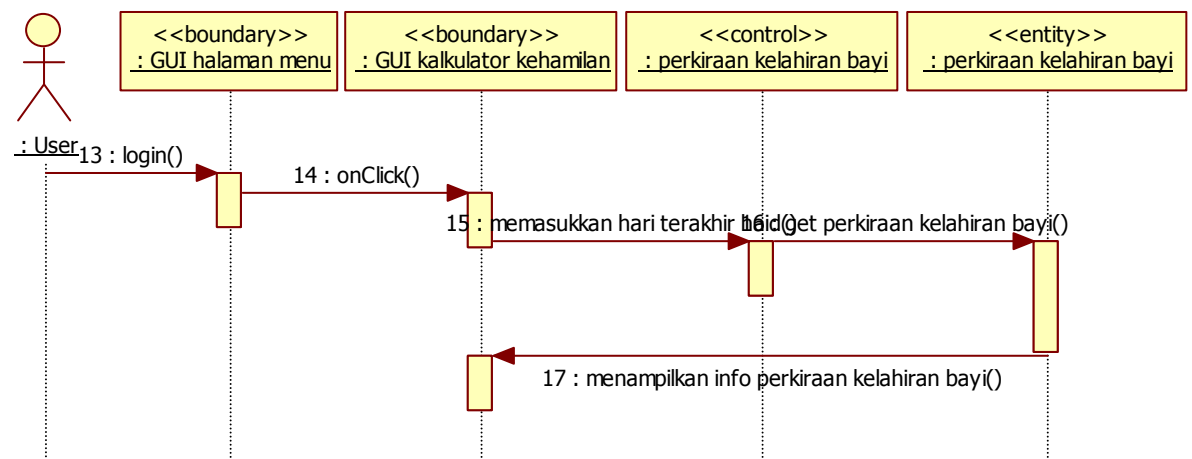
<<boundary>>
: GUI halaman menu

<<boundary>>
: GUI kalkulator kehamilan

<<control>>
: perkiraan kelahiran bayi

<<entity>>
: perkiraan kelahiran bayi

: User

13 : login()

14 : onClick()

15 : memasukkan hari terakhir haid()

16 : get perkiraan kelahiran bayi()

17 : menampilkan info perkiraan kelahiran bayi()